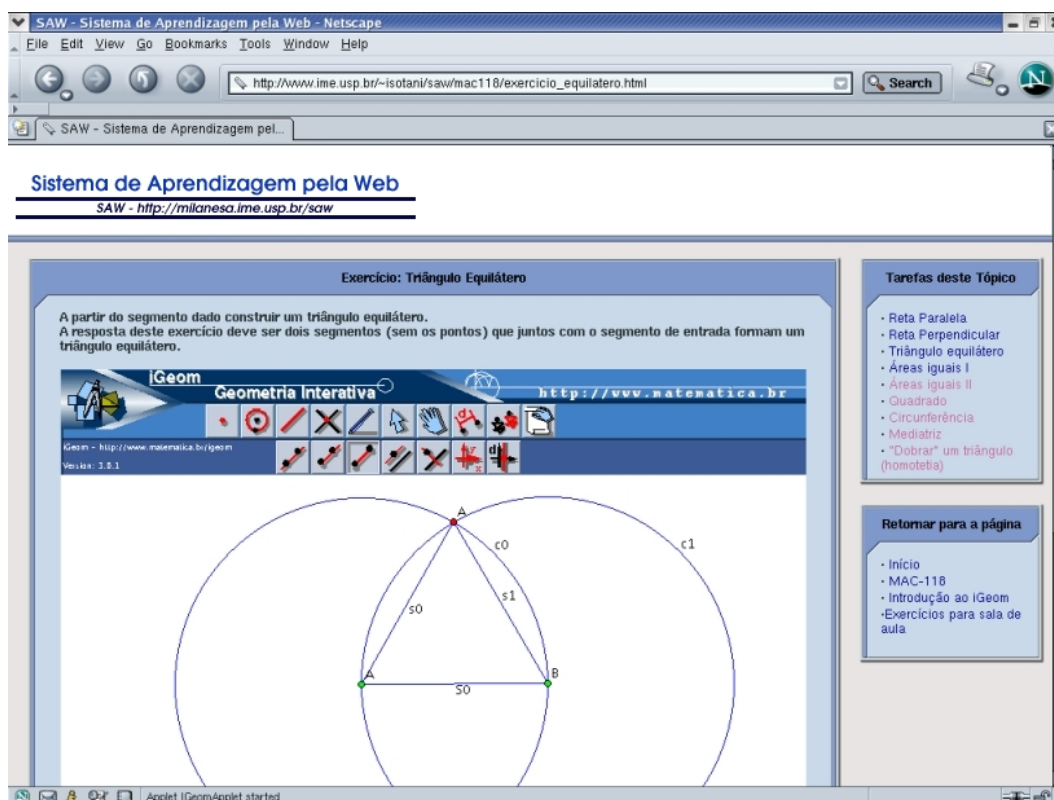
SAW - Sistema de Aprendizagem pela Web - Netscape

File Edit View Go Bookmarks Tools Window Help

http://www.ime.usp.br/~isotani/saw/mac118/exercicio_equilatero.html

Search

SAW - Sistema de Aprendizagem pel...

Sistema de Aprendizagem pela Web

SAW - http://milanesa.ime.usp.br/saw

Exercício: Triângulo Equilátero

A partir do segmento dado construir um triângulo equilátero.
A resposta deste exercício deve ser dois segmentos (sem os pontos) que juntos com o segmento de entrada formam um triângulo equilátero.

iGeom

Geometria Interativa

http://www.matematica.br

iGeom - http://www.matematica.br/igeom

Version: 3.0.1

A

c0

c1

s0

s1

A

B

S0

Tarefas deste Tópico

- Reta Paralela
- Reta Perpendicular
- Triângulo equilátero
- Áreas iguais I
- Áreas iguais II
- Quadrado
- Circunferência
- Mediatriz
- "Dobrar" um triângulo (homotetia)

Retornar para a página

- Início
- MAC-118
- Introdução ao iGeom
-Exercícios para sala de aula

Applet IGeomApplet started